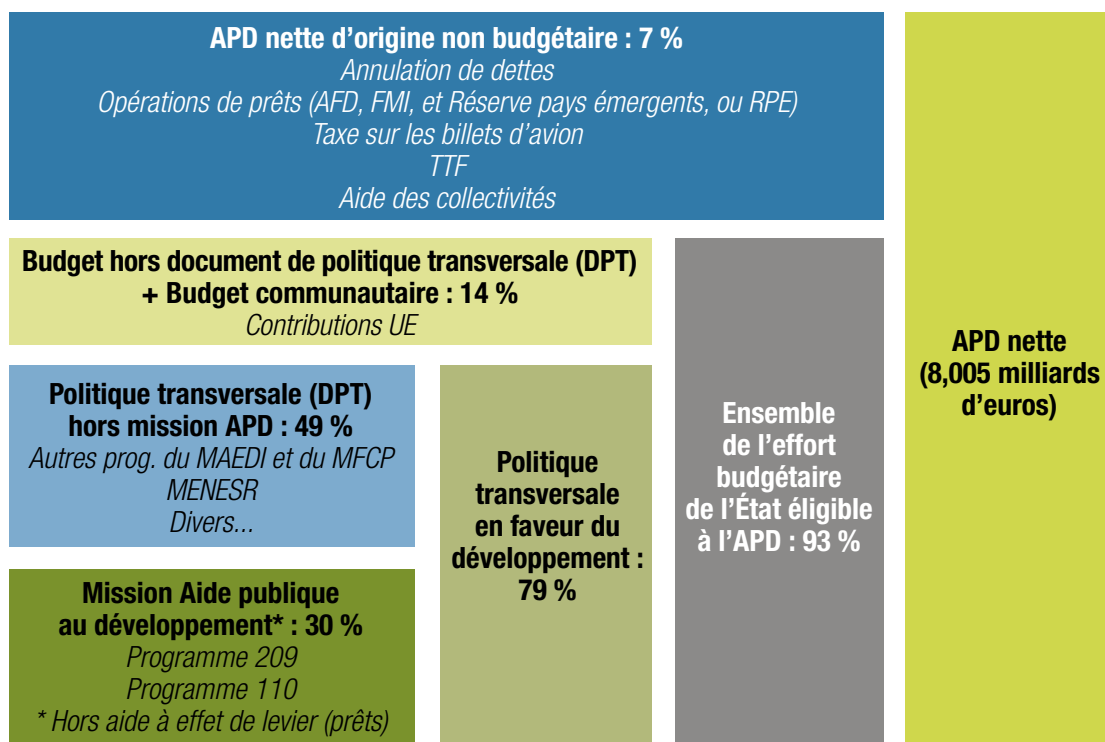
APD nette d’origine non budgétaire : 7 %
Annulation de dettes
Opérations de prêts (AFD, FMI, et Réserve pays émergents, ou RPE)
Taxe sur les billets d’avion
TTF
Aide des collectivités

Budget hors document de politique transversale (DPT) + Budget communautaire : 14 %
Contributions UE

Politique transversale (DPT) hors mission APD : 49 %
Autres prog. du MAEDI et du MFCP
MENESR
Divers...

Mission Aide publique au développement* : 30 %
Programme 209
Programme 110
* Hors aide à effet de levier (prêts)

Politique transversale en faveur du développement : 79 %

Ensemble de l’effort budgétaire de l’État éligible à l’APD : 93 %

APD nette (8,005 milliards d’euros)